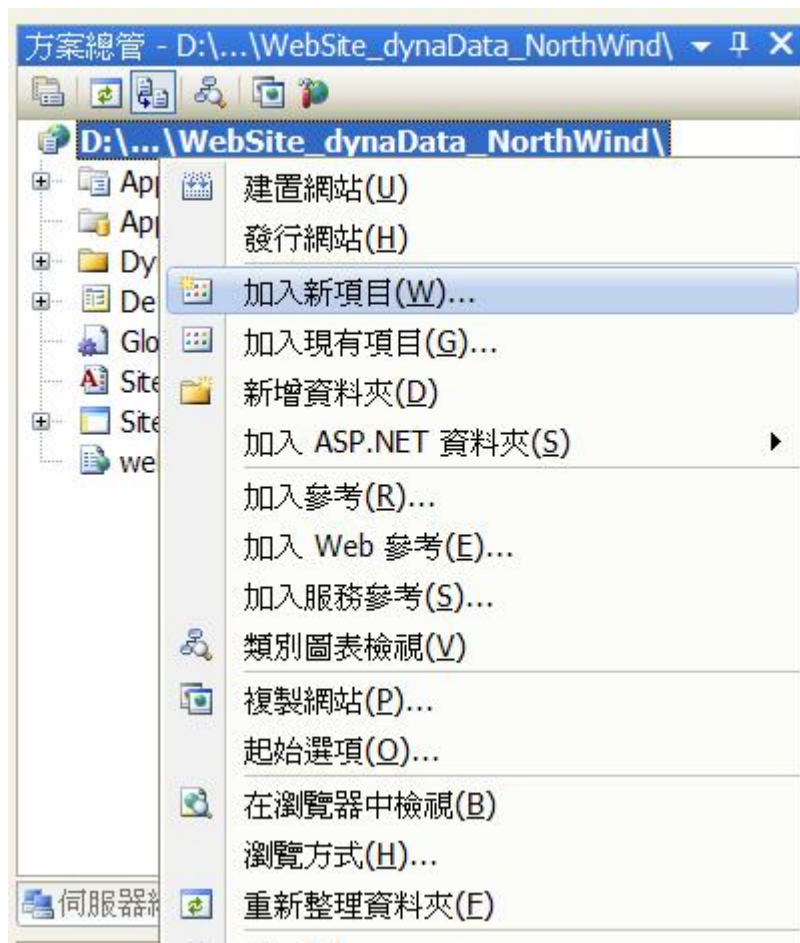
方案總管 - D:\...\WebSite_dynaData_NorthWind\ ▾ ⊥ ✕

D:\...\WebSite_dynaData_NorthWind\

App
App
Dy
De
Glo
Site
Site
we

伺服器

建置網站(U)
發行網站(H)
加入新項目(W)...
加入現有項目(G)...
新增資料夾(D)
加入 ASP.NET 資料夾(S)
加入參考(R)...
加入 Web 參考(E)...
加入服務參考(S)...
類別圖表檢視(V)
複製網站(P)...
起始選項(O)...
在瀏覽器中檢視(B)
瀏覽方式(H)...
重新整理資料夾(F)